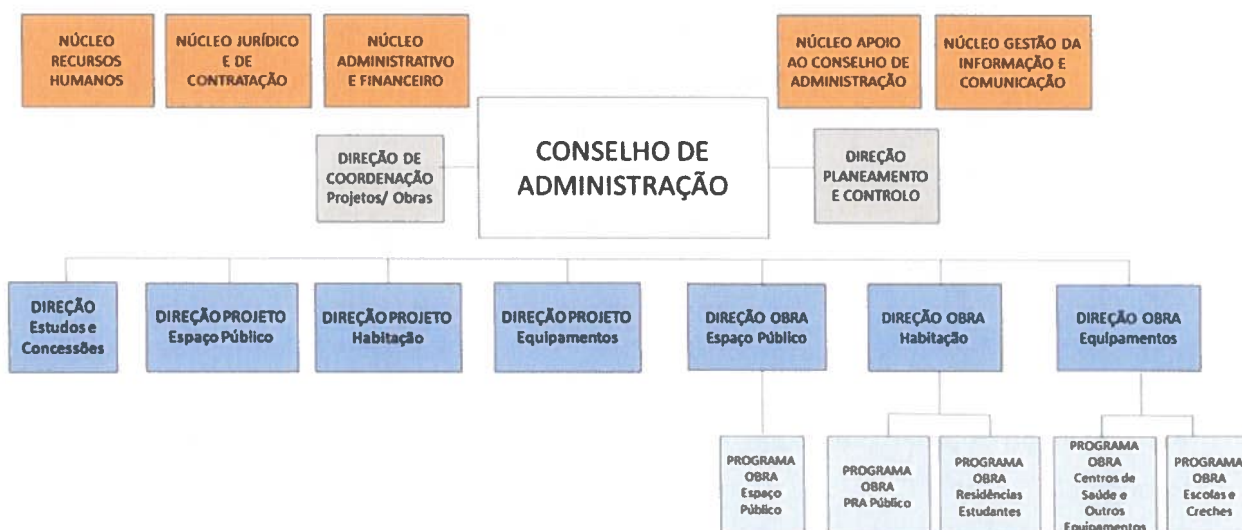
NÚCLEO RECURSOS HUMANOS

NÚCLEO JURÍDICO E DE CONTRATAÇÃO

NÚCLEO ADMINISTRATIVO E FINANCEIRO

NÚCLEO APOIO AO CONSELHO DE ADMINISTRAÇÃO

NÚCLEO GESTÃO DA INFORMAÇÃO E COMUNICAÇÃO

DIREÇÃO DE COORDENAÇÃO Projetos/ Obras

CONSELHO DE ADMINISTRAÇÃO

DIREÇÃO PLANEAMENTO E CONTROLO

DIREÇÃO Estudos e Concessões

DIREÇÃO PROJETO Espaço Público

DIREÇÃO PROJETO Habitação

DIREÇÃO PROJETO Equipamentos

DIREÇÃO OBRA Espaço Público

DIREÇÃO OBRA Habitação

DIREÇÃO OBRA Equipamentos

PROGRAMA OBRA Espaço Público

PROGRAMA OBRA PRA Público

PROGRAMA OBRA Residências Estudantes

PROGRAMA OBRA Centros de Saúde e Outros Equipamentos

PROGRAMA OBRA Escolas e Creches